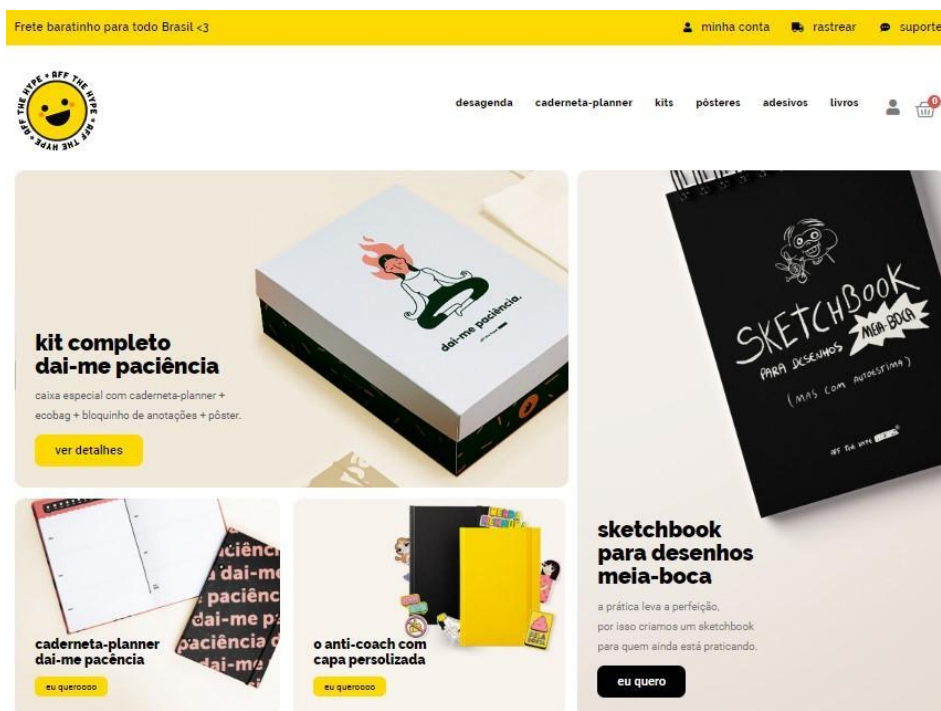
Frete baratinho para todo Brasil <3

minha conta rastrear suporte

AFF THE HYPE • AFF THE HYPE • AFF THE HYPE

desagenda caderneta-planner kits pôsteres adesivos livros

0

dai-me paciência.

kit completo dai-me paciência

caixa especial com caderneta-planner + ecobag + bloquinho de anotações + pôster.

ver detalhes

SKETCHBOOK MEIA-BOCA PARA DESENHOS (MAS COM AUTOESTIMA)

AFF THE HYPE

sketchbook para desenhos meia-boca

a prática leva a perfeição, por isso criamos um sketchbook para quem ainda está praticando.

eu quero

ciência dai-me paciência dai-me paciência dai-me

caderneta-planner dai-me pacência

eu queroooo

o anti-coach com capa persolizada

eu queroooo